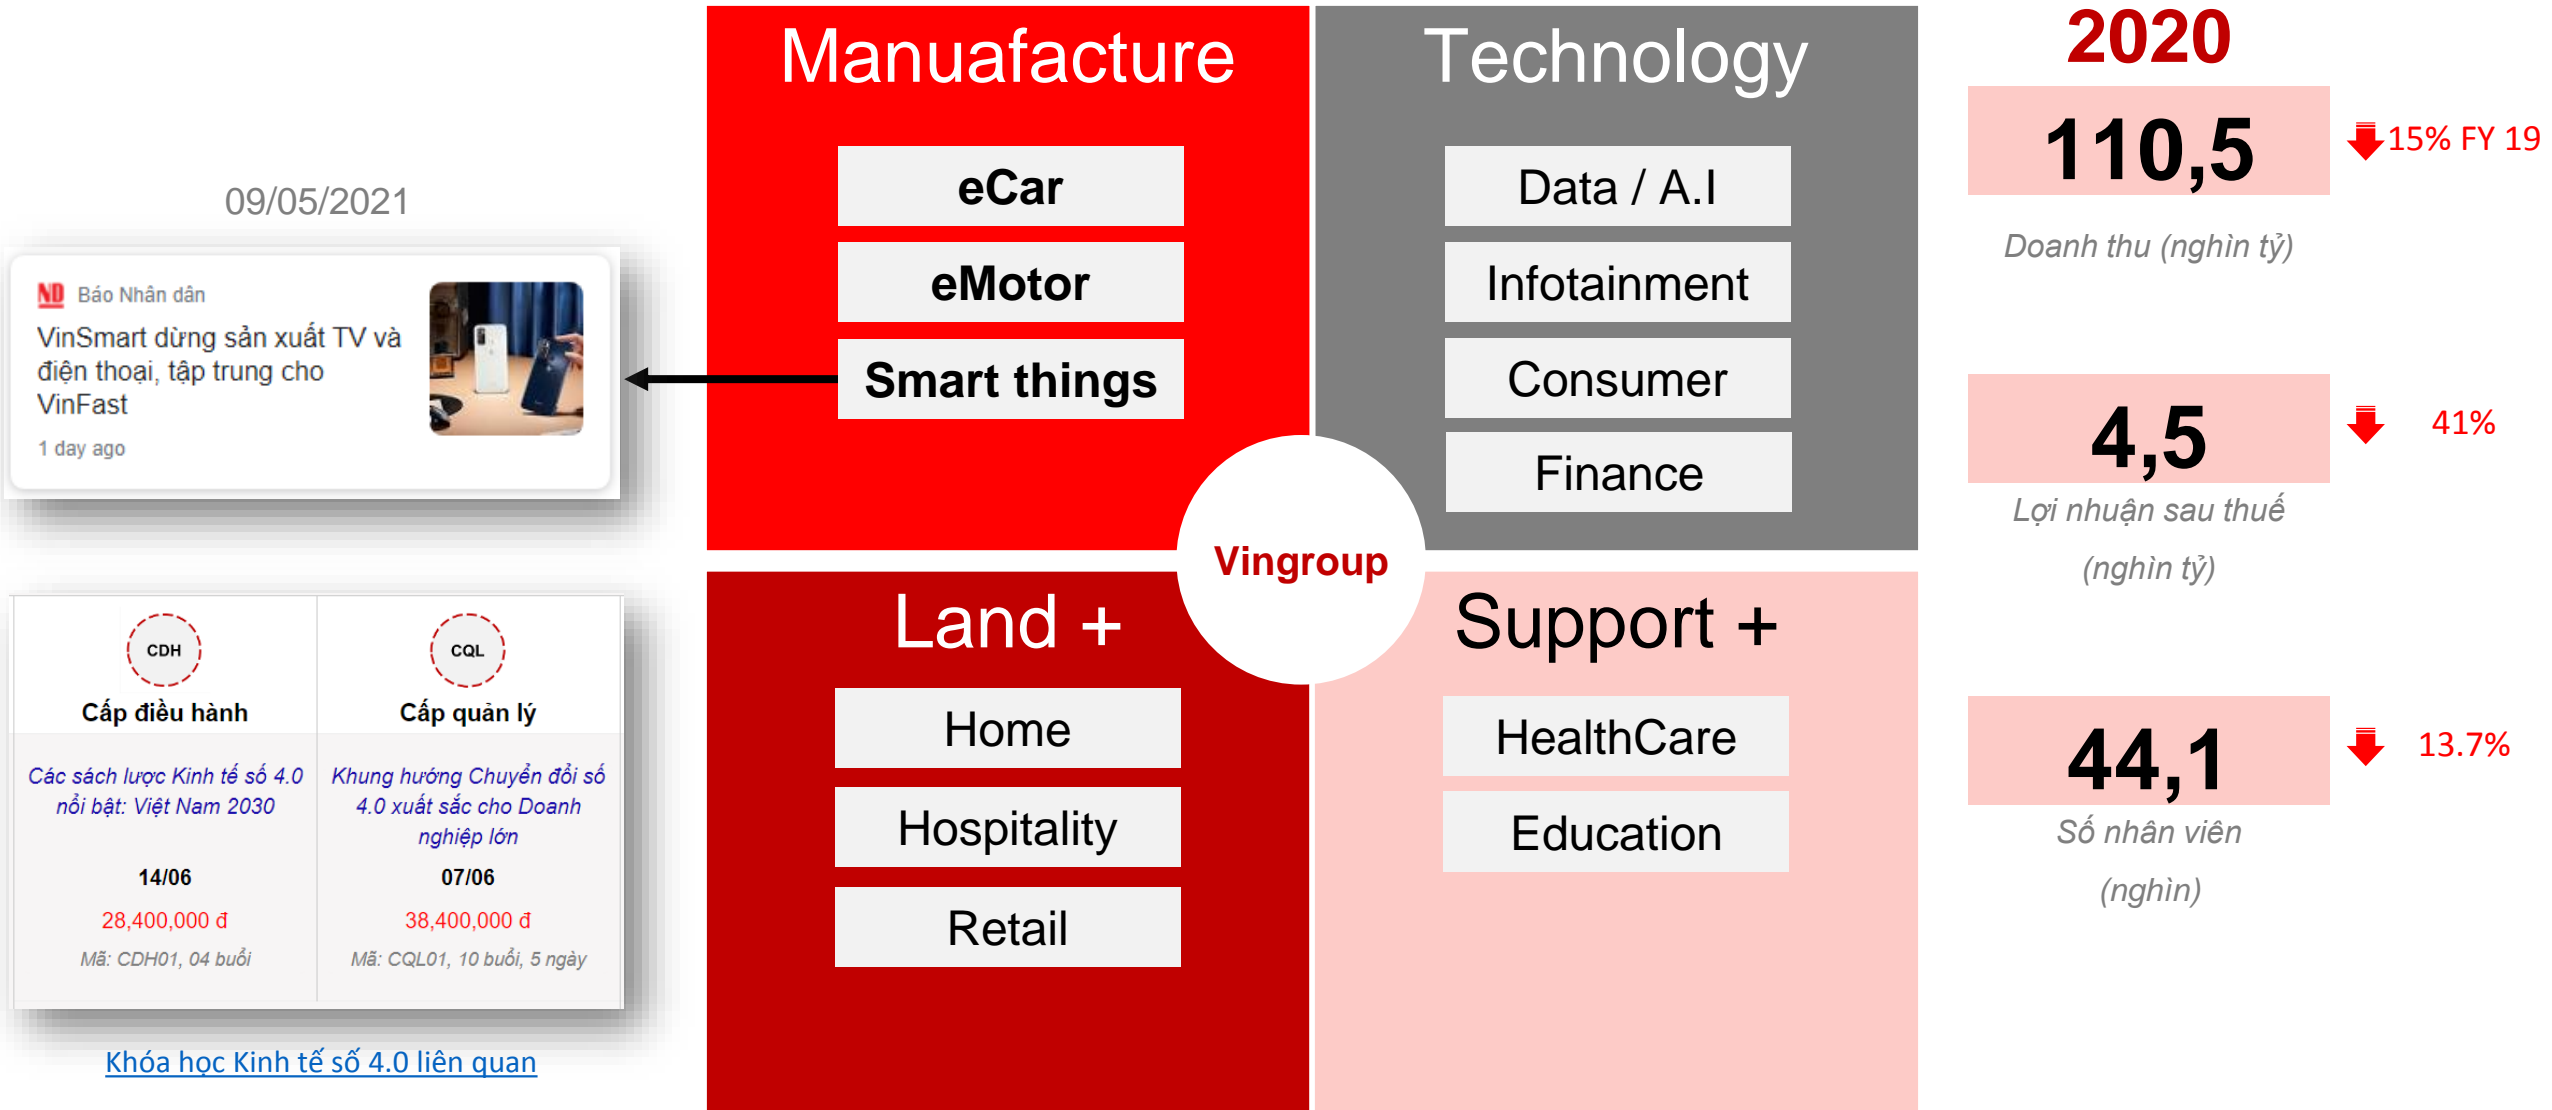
09/05/2021

ND Báo Nhân dân

VinSmart dừng sản xuất TV và điện thoại, tập trung cho VinFast

1 day ago

CDH
Cấp điều hành
Các sách lược Kinh tế số 4.0 nổi bật: Việt Nam 2030
14/06
28,400,000 đ
Mã: CDH01, 04 buổi

CQL
Cấp quản lý
Khung hướng Chuyển đổi số 4.0 xuất sắc cho Doanh nghiệp lớn
07/06
38,400,000 đ
Mã: CQL01, 10 buổi, 5 ngày

Khóa học Kinh tế số 4.0 liên quan

Manuafacture
eCar
eMotor
Smart things

Technology
Data / A.I
Infotainment
Consumer
Finance

Vingroup

Land +
Home
Hospitality
Retail

Support +
HealthCare
Education

2020
110,5
15% FY 19
Doanh thu (nghìn tỷ)

4,5
41%
Lợi nhuận sau thuế (nghìn tỷ)

44,1
13.7%
Số nhân viên (nghìn)